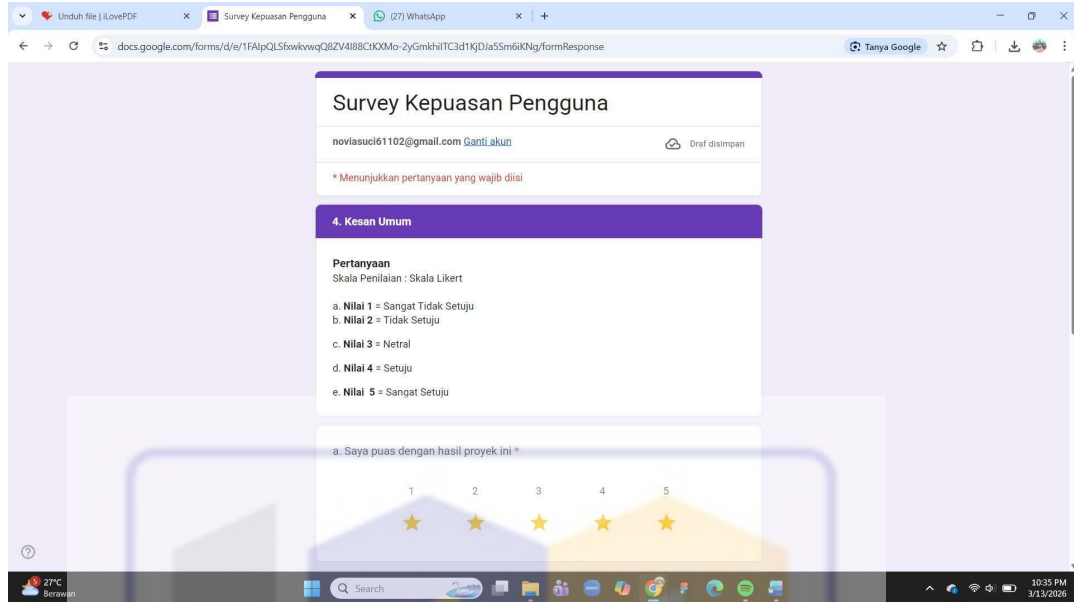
Unduh file | iLovePDF
Survey Kepuasan Pengguna
(27) WhatsApp
docs.google.com/forms/d/e/1FAIpQLSfxwkvwqQ8ZV4I88CtKXMo-2yGmkhiITC3d1KjDJa5Sm6iKNg/formResponse
Tanya Google

Survey Kepuasan Pengguna

noviasuci61102@gmail.com Ganti akun
Draf disimpan

* Menunjukkan pertanyaan yang wajib diisi

4. Kesan Umum

Pertanyaan
Skala Penilaian : Skala Likert

a. Nilai 1 = Sangat Tidak Setuju
b. Nilai 2 = Tidak Setuju

c. Nilai 3 = Netral

d. Nilai 4 = Setuju

e. Nilai 5 = Sangat Setuju

a. Saya puas dengan hasil proyek ini *

1 2 3 4 5

27°C
Berawan
Search
10:35 PM
3/13/2026